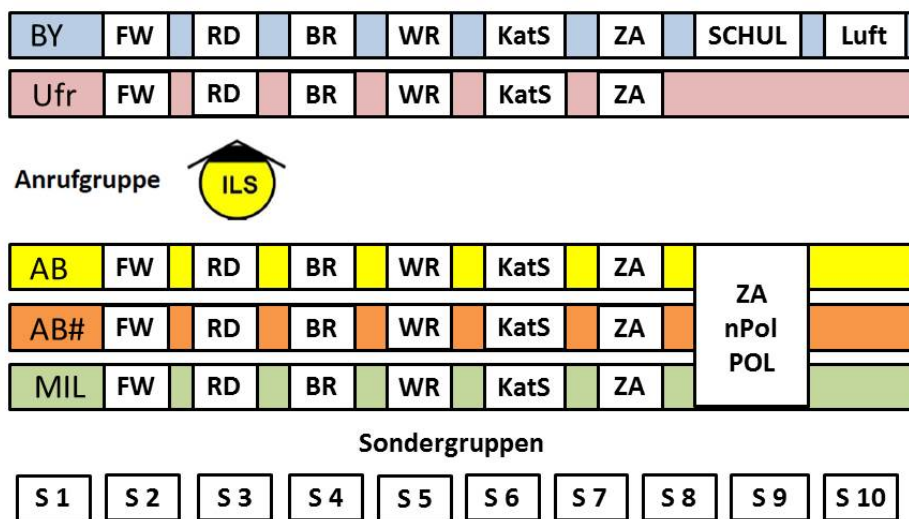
BY FW RD BR WR KatS ZA SCHUL Luft

Ufr FW RD BR WR KatS ZA

Anrufgruppe

ILS

AB FW RD BR WR KatS ZA

AB# FW RD BR WR KatS ZA

MIL FW RD BR WR KatS ZA

ZA
nPol
POL

Sondergruppen

S 1 S 2 S 3 S 4 S 5 S 6 S 7 S 8 S 9 S 10